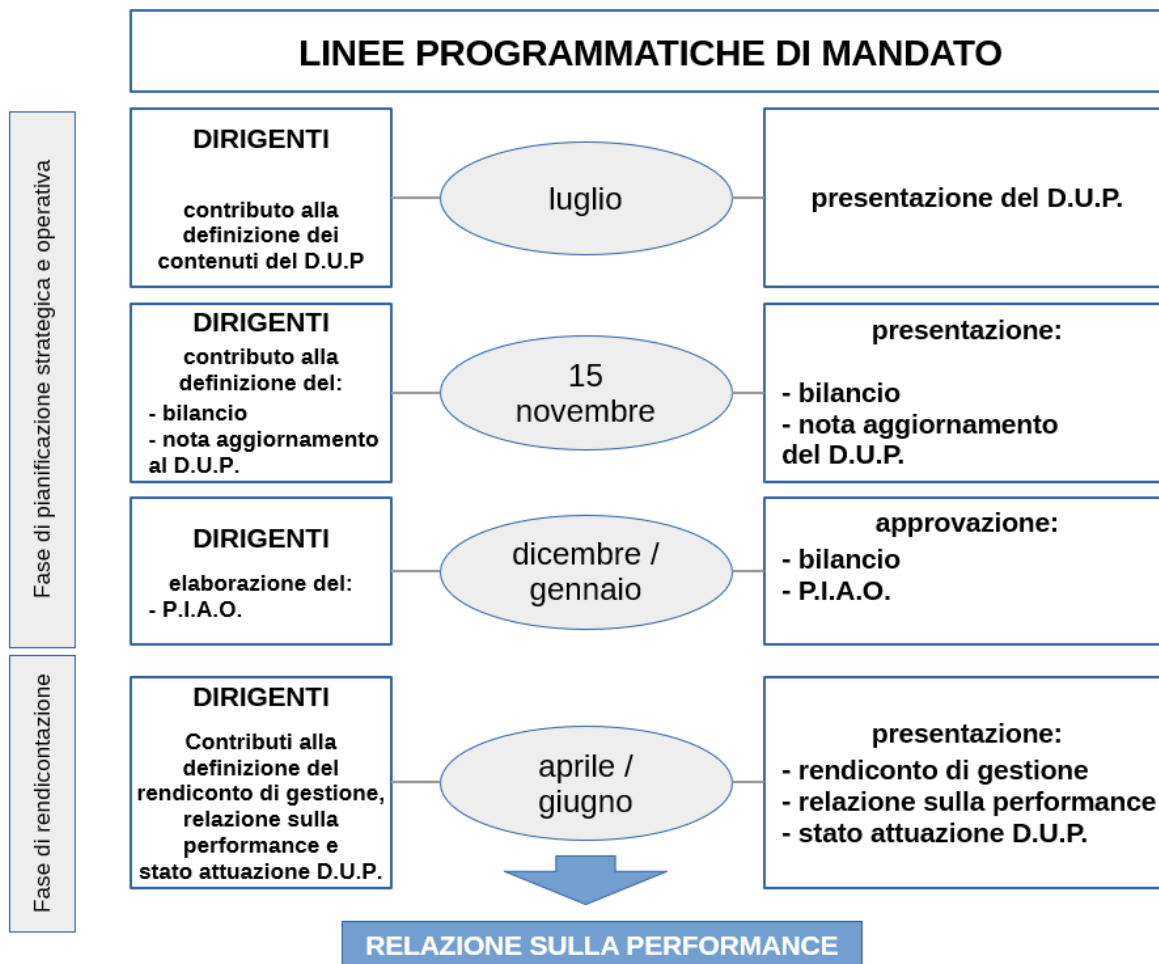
LINEE PROGRAMMATICHE DI MANDATO

Fase di pianificazione strategica e operativa

DIRIGENTI

contributo alla definizione dei contenuti del D.U.P

luglio

presentazione del D.U.P.

DIRIGENTI

contributo alla definizione del:
- bilancio
- nota aggiornamento al D.U.P.

15 novembre

presentazione:

- bilancio
- nota aggiornamento del D.U.P.

DIRIGENTI

elaborazione del:
- P.I.A.O.

dicembre / gennaio

approvazione:
- bilancio
- P.I.A.O.

Fase di rendicontazione

DIRIGENTI

Contributi alla definizione del rendiconto di gestione, relazione sulla performance e stato attuazione D.U.P.

aprile / giugno

presentazione:
- rendiconto di gestione
- relazione sulla performance
- stato attuazione D.U.P.

RELAZIONE SULLA PERFORMANCE